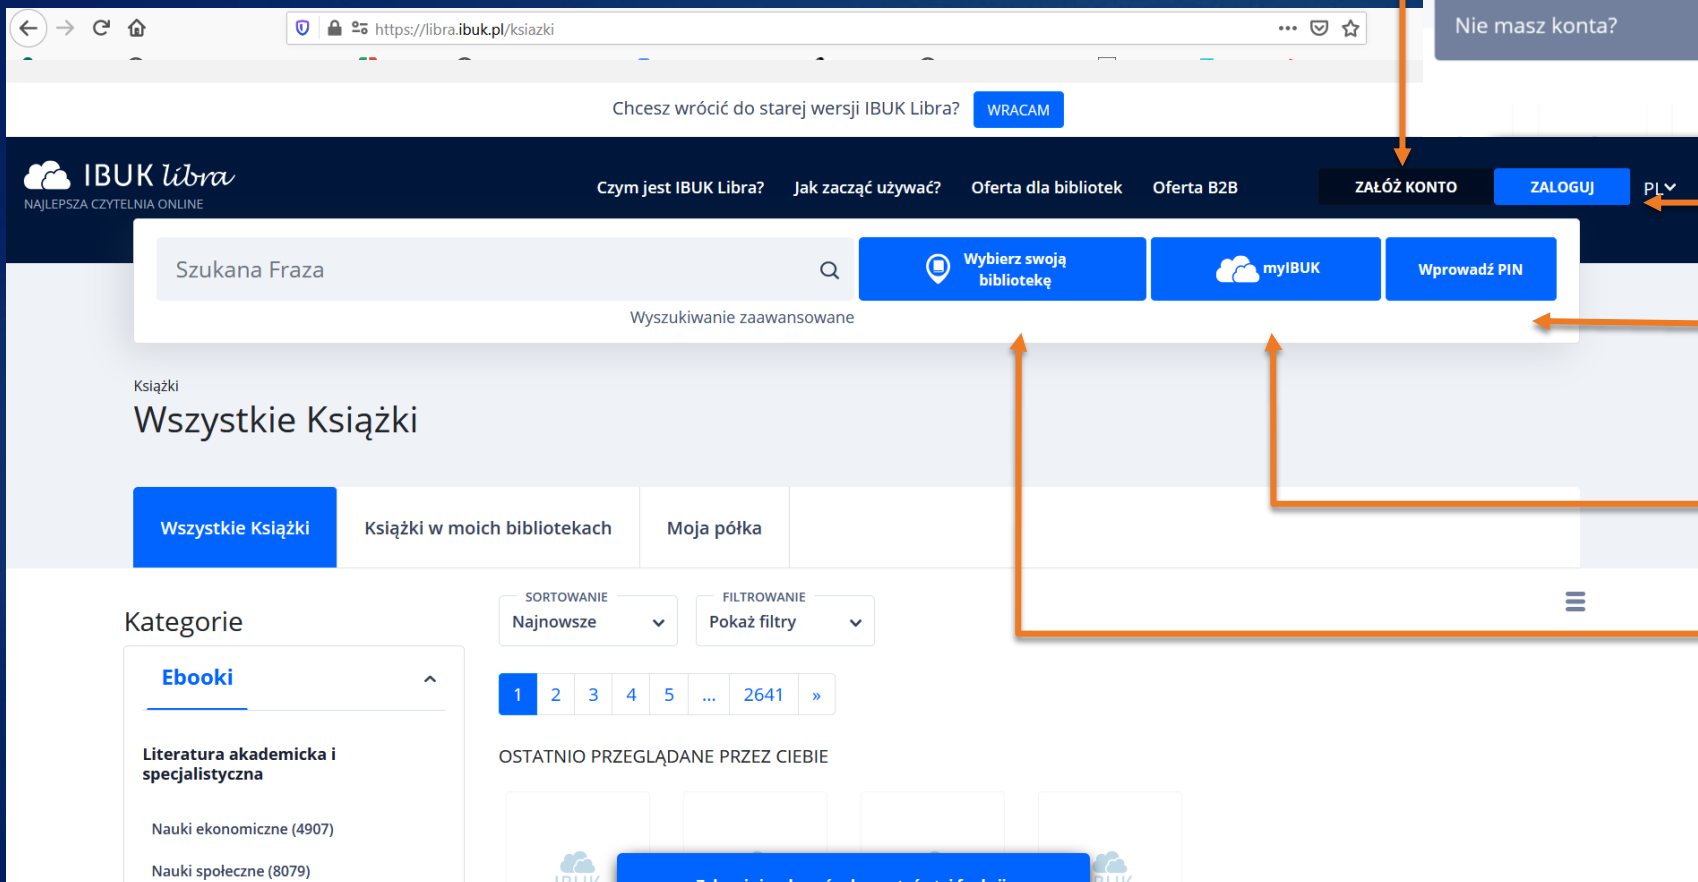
https://libra.ibuk.pl/ksiazki

Nie masz konta?

Chcesz wrócić do starej wersji IBUK Libra? WRACAM

IBUK libra
NAJLEPSZA CZYTELNIA ONLINE

Czym jest IBUK Libra? Jak zacząć używać? Oferta dla bibliotek Oferta B2B

ZAŁÓŻ KONTO ZALOGUJ PL

Szukana Fraza

Wybierz swoją bibliotekę

myIBUK

Wprowadź PIN

Wyszukiwanie zaawansowane

Książki

Wszystkie Książki

Wszystkie Książki | Książki w moich bibliotekach | Moja półka

Kategorie

Ebooki

Literatura akademicka i specjalistyczna

Nauki ekonomiczne (4907)

Nauki społeczne (8079)

SORTOWANIE
Najnowsze

FILTROWANIE
Pokaż filtry

1 2 3 4 5 ... 2641 »

OSTATNIO PRZEGLĄDANE PRZEZ CIEBIE

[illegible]